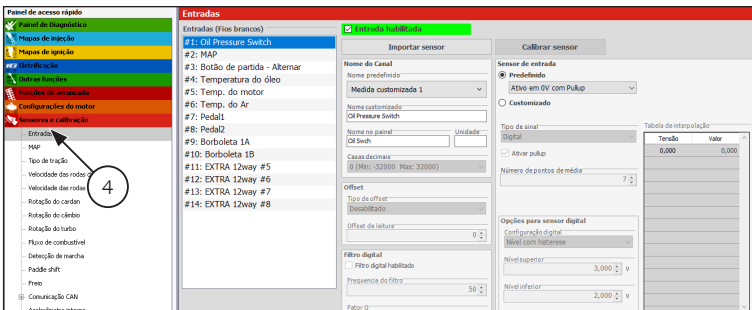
Painel de acesso rápido
Painel de Diagnóstico
Mapas de injeção
Mapas de ignição
Retroalimentação
Outras funções
Funções de arrancada
Configurações do motor
Sensores e calibração
Entradas
MAP
Tipo de tração
Velocidade das rodas d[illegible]
Velocidade das rodas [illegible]
Rotação do cardan
Rotação do câmbio
Rotação do turbo
Fluxo de combustível
Detecção de marcha
Paddle shift
Freio
Comunicação CAN
4

Entradas
Entradas (Fios brancos)
#1: Oil Pressure Switch
#2: MAP
#3: Botão de partida - Alternar
#4: Temperatura do óleo
#5: Temp. do motor
#6: Temp. do Ar
#7: Pedal1
#8: Pedal2
#9: Borboleta 1A
#10: Borboleta 1B
#11: EXTRA 12way #5
#12: EXTRA 12way #6
#13: EXTRA 12way #7
#14: EXTRA 12way #8

Entrada habilitada
Importar sensor
Calibrar sensor
Nome do Canal
Nome predefinido
Medida customizada 1
Nome customizado
Oil Pressure Switch
Nome no painel
Oil Swch
Unidade
Casas decimais
0 (Min: -32000 Max: 32000)
Offset
Tipo de offset
Desabilitado
Offset de leitura
0
Filtro digital
Filtro digital habilitado
Frequência do filtro
50
Fator 0

Sensor de entrada
Predefinido
Ativo em 0V com Pullup
Customizado
Tipo de sinal
Digital
Ativar pullup
Número de pontos de média
7
Opções para sensor digital
Configuração digital
Nível com histerese
Nível superior
3,000 V
Nível inferior
2,000 V

Tabela de interpolação
Tensão
Valor
0,000
0,000